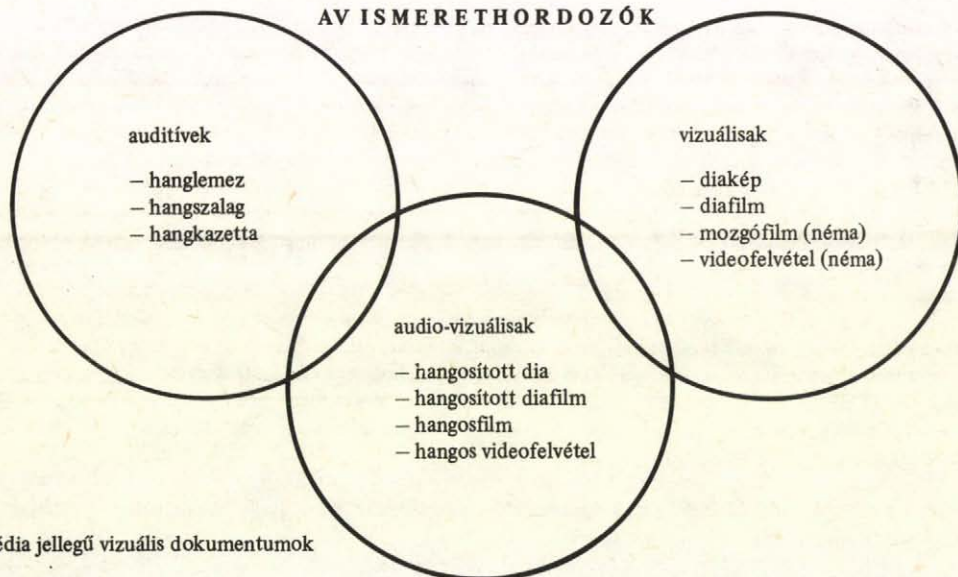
AV ISMERETHORDOZÓK

auditívek

– hanglemez
– hangszalag
– hangkazetta

vizuálisak

– diakép
– diafilm
– mozgófilm (néma)
– videofelvétel (néma)

audio-vizuálisak

– hangosított dia
– hangosított diafilm
– hangosfilm
– hangos videofelvétel

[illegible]dia jellegű vizuális dokumentumok